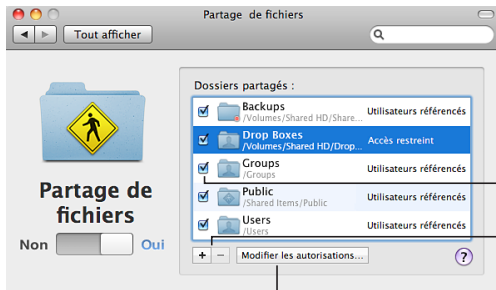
Partage de fichiers

Tout afficher

Partage de fichiers

Non Oui

Dossiers partagés :

| | | |
|---|---|---|
| ☑ | Backups /Volumes/Shared HD/Share... | Utilisateurs référencés |
| ☑ | Drop Boxes /Volumes/Shared HD/Drop... | Accès restreint |
| ☑ | Groups /Groups | Utilisateurs référencés |
| ☑ | Public /Shared Items/Public | Utilisateurs référencés |
| ☑ | Users /Users | Utilisateurs référencés |

+ −

Modifier les autorisations...

?